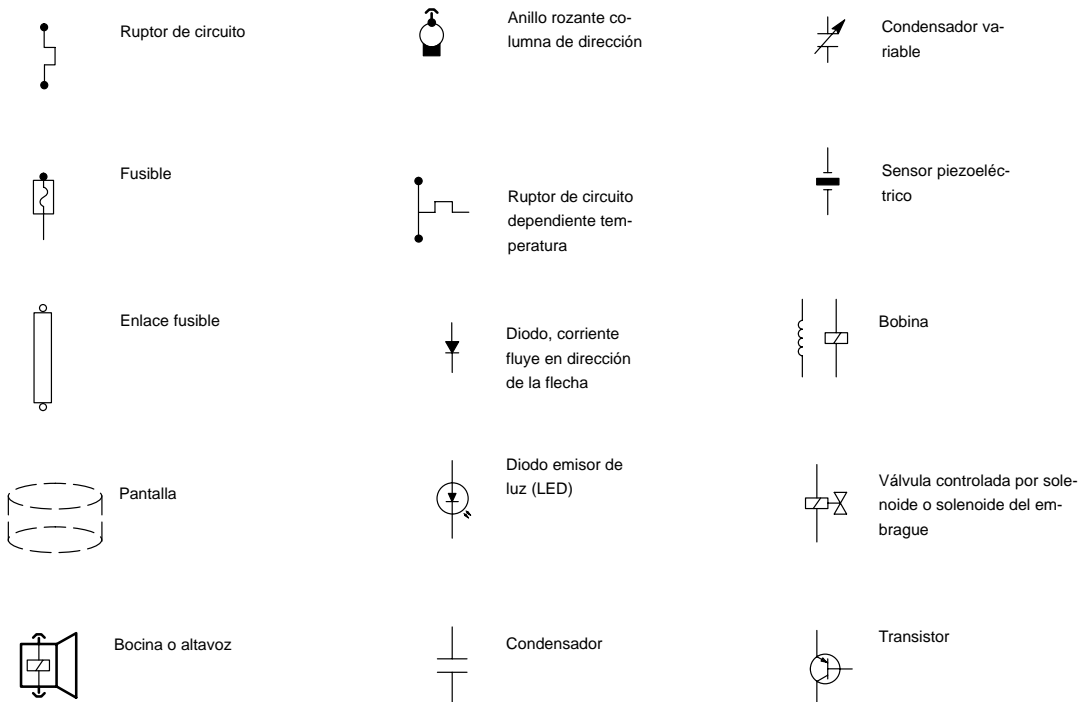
Ruptor de circuito

Anillo rozante columna de dirección

Condensador variable

Fusible

Ruptor de circuito dependiente temperatura

Sensor piezoeléctrico

Enlace fusible

Diodo, corriente fluye en dirección de la flecha

Bobina

Pantalla

Diodo emisor de luz (LED)

Válvula controlada por solenoide o solenoide del embrague

Bocina o altavoz

Condensador

Transistor